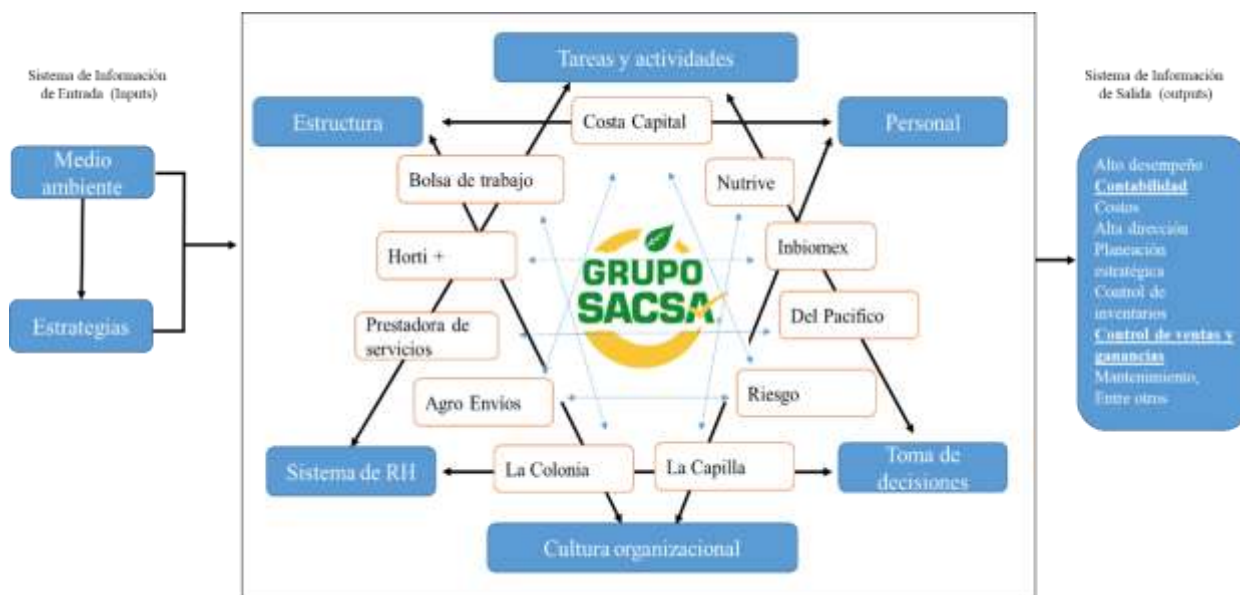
Sistema de Información de Entrada (Inputs)

Medio ambiente

Estrategias

Tareas y actividades

Estructura

Costa Capital

Personal

Bolsa de trabajo

Nutrive

Horti +

Inbiomex

GRUPO SACSA

Prestadora de servicios

Del Pacifico

Agro Envios

Riesgo

Sistema de RH

La Colonia

La Capilla

Toma de decisiones

Cultura organizacional

Sistema de Información de Salida (outputs)

Alto desempeño
Contabilidad
Costos
Alta dirección
Planeación estratégica
Control de inventarios
Control de ventas y ganancias
Mantenimiento,
Entre otros